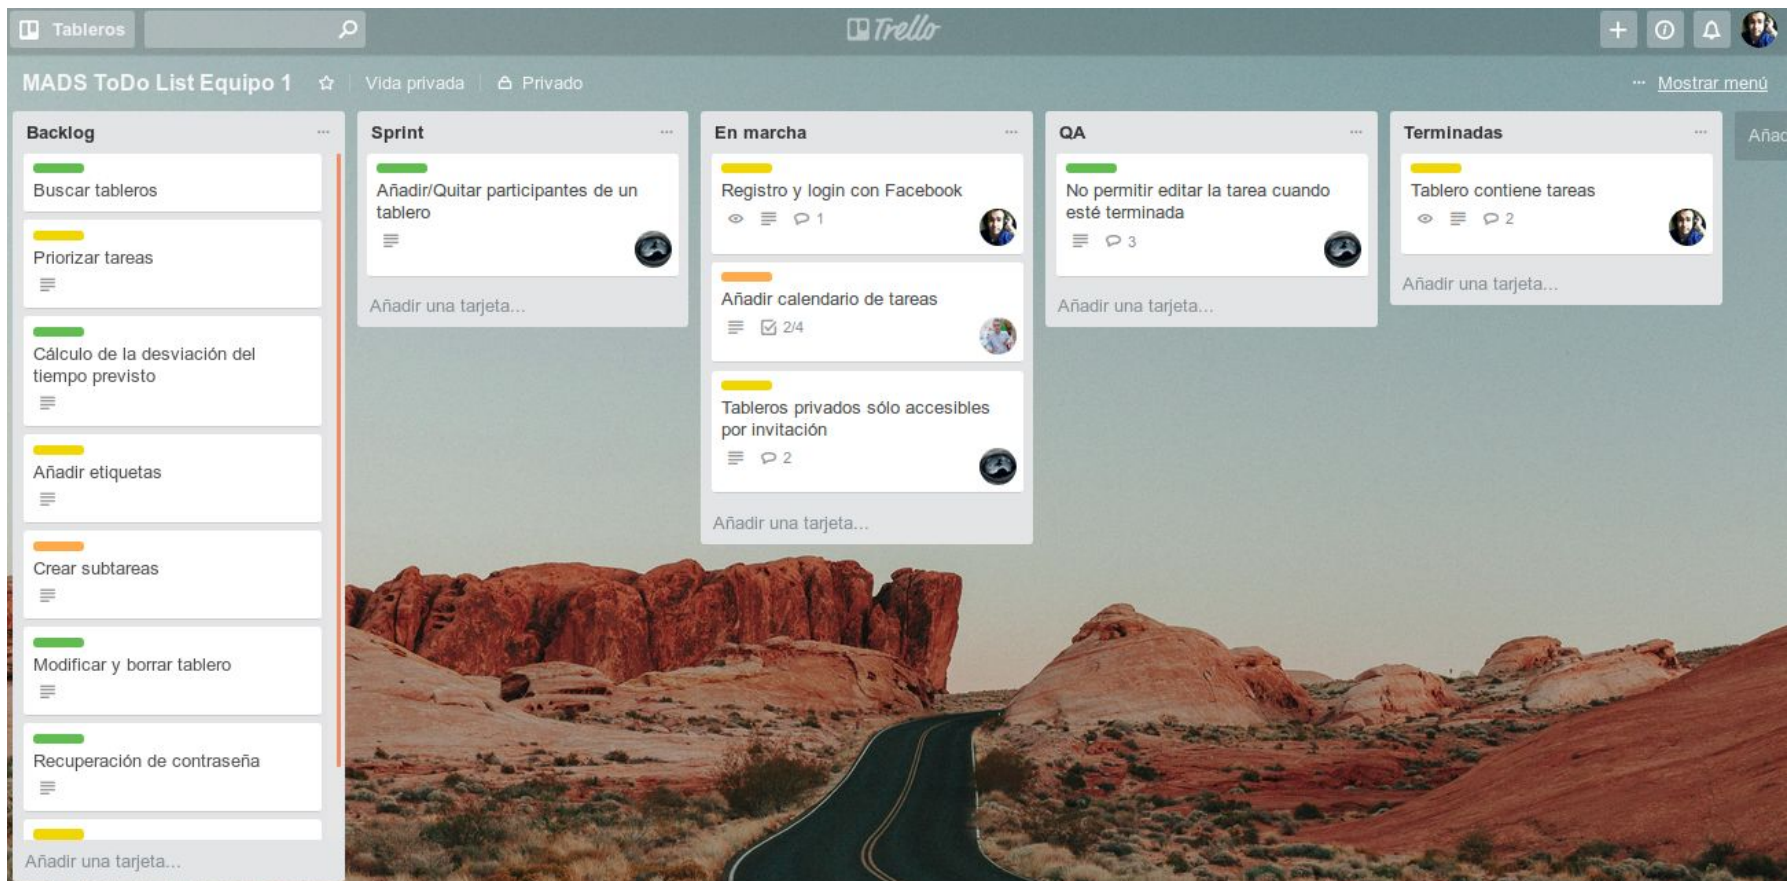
Tableros

Trello

MADS ToDo List Equipo 1 · Vida privada · Privado

··· Mostrar menú

Backlog ···

Buscar tableros

Priorizar tareas

Cálculo de la desviación del tiempo previsto

Añadir etiquetas

Crear subtareas

Modificar y borrar tablero

Recuperación de contraseña

Añadir una tarjeta...

Sprint ···

Añadir/Quitar participantes de un tablero

Añadir una tarjeta...

En marcha ···

Registro y login con Facebook

1

Añadir calendario de tareas

2/4

Tableros privados sólo accesibles por invitación

2

Añadir una tarjeta...

QA ···

No permitir editar la tarea cuando esté terminada

3

Añadir una tarjeta...

Terminadas ···

Tablero contiene tareas

2

Añadir una tarjeta...

Añac